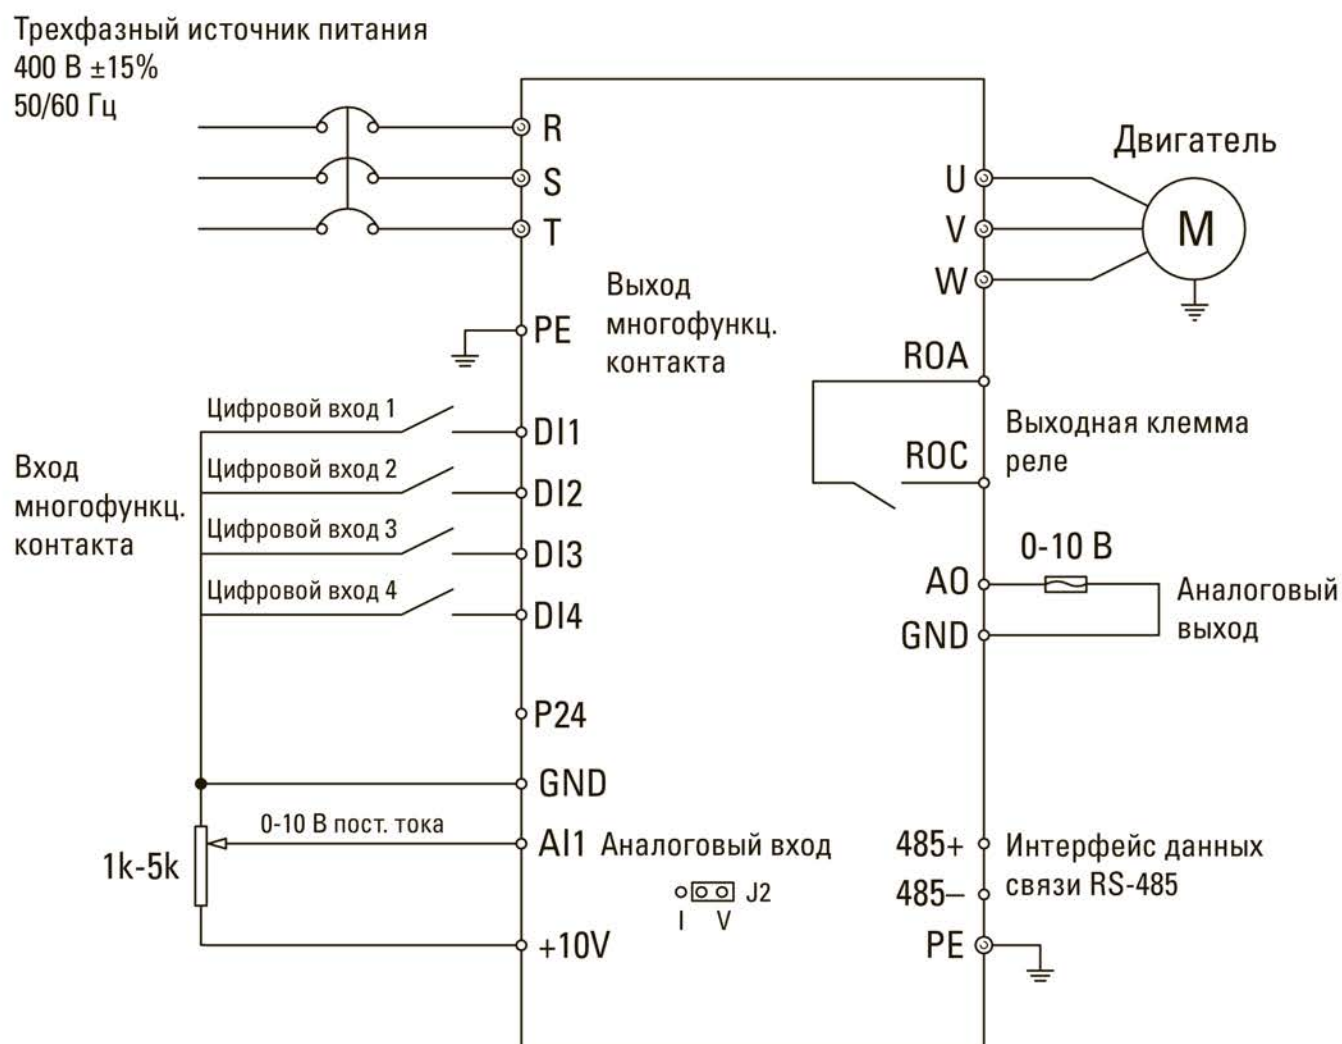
Трехфазный источник питания
400 В ±15%
50/60 Гц

R
S
T

Двигатель

U
V
W

M

Выход многофункц. контакта

PE

ROA

Цифровой вход 1

DI1

Вход многофункц. контакта

Цифровой вход 2

DI2

Цифровой вход 3

DI3

Цифровой вход 4

DI4

Выходная клемма реле

ROC

0-10 В

AO

GND

Аналоговый выход

P24

GND

0-10 В пост. тока

1k-5k

AI1 Аналоговый вход

J2
I V

485+ Интерфейс данных
485– связи RS-485

+10V

PE